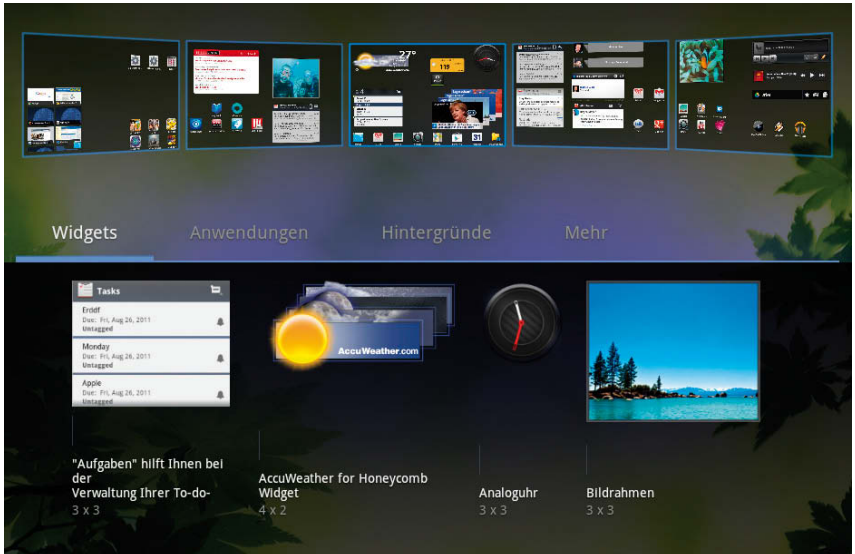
27°

Widgets Anwendungen Hintergründe Mehr

Tasks

Erddf
Due: Fri, Aug 26, 2011
Untagged

Monday
Due: Fri, Aug 26, 2011
Untagged

Apple
Due: Fri, Aug 26, 2011
Untagged

AccuWeather.com

"Aufgaben" hilft Ihnen bei der Verwaltung Ihrer To-do-
3 x 3

AccuWeather for Honeycomb Widget
4 x 2

Analoguhr
3 x 3

Bildrahmen
3 x 3